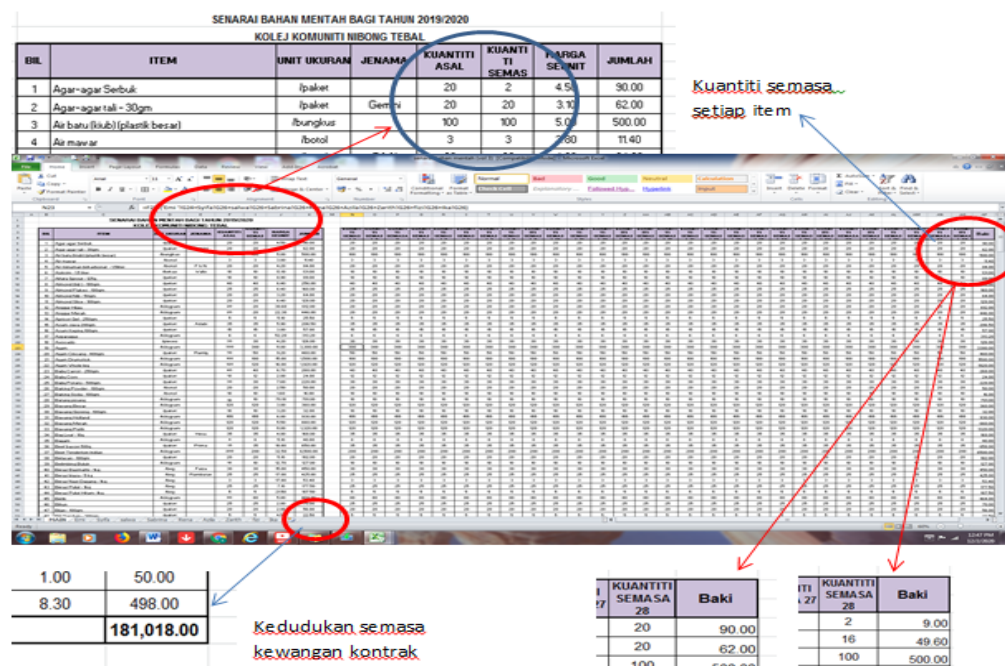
SENARAI BAHAN MENTAH BAGI TAHUN 2019/2020

KOLEJ KOMUNITI NIBONG TEBAL

| BIL | ITEM | UNIT UKURAN | JENAMA | KUANTITI ASAL | KUANTI TI SEMAS | HARGA SEUNIT | JUMLAH |
|---|---|---|---|---|---|---|---|
| 1 | Agar-agar Serbuk | /paket | | 20 | 2 | 4.50 | 90.00 |
| 2 | Agar-agar tali - 30gm | /paket | Gemini | 20 | 20 | 3.10 | 62.00 |
| 3 | Air batu (kiub) (plastik besar) | /bungkus | | 100 | 100 | 5.00 | 500.00 |
| 4 | Air mawar | /botol | | 3 | 3 | 3.80 | 11.40 |

Kuantiti semasa setiap item

| | |
|---|---|
| 1.00 | 50.00 |
| 8.30 | 498.00 |
| | 181,018.00 |

Kedudukan semasa kewangan kontrak

| KUANTITI SEMASA 28 | Baki |
|---|---|
| 20 | 90.00 |
| 20 | 62.00 |
| 100 | 500.00 |

| KUANTITI SEMASA 28 | Baki |
|---|---|
| 2 | 9.00 |
| 16 | 49.60 |
| 100 | 500.00 |